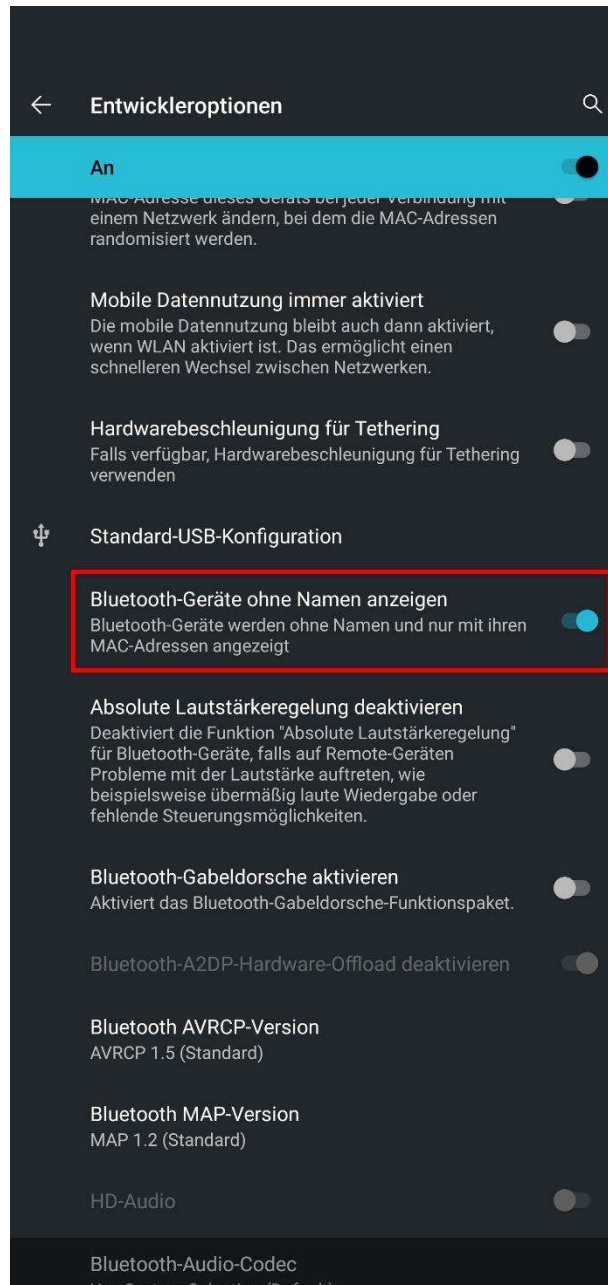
Entwickleroptionen

An

MAC-Adresse dieses Geräts bei jeder Verbindung mit einem Netzwerk ändern, bei dem die MAC-Adressen randomisiert werden.

Mobile Datennutzung immer aktiviert
Die mobile Datennutzung bleibt auch dann aktiviert, wenn WLAN aktiviert ist. Das ermöglicht einen schnelleren Wechsel zwischen Netzwerken.

Hardwarebeschleunigung für Tethering
Falls verfügbar, Hardwarebeschleunigung für Tethering verwenden

Standard-USB-Konfiguration

Bluetooth-Geräte ohne Namen anzeigen
Bluetooth-Geräte werden ohne Namen und nur mit ihren MAC-Adressen angezeigt

Absolute Lautstärkeregelung deaktivieren
Deaktiviert die Funktion "Absolute Lautstärkeregelung" für Bluetooth-Geräte, falls auf Remote-Geräten Probleme mit der Lautstärke auftreten, wie beispielsweise übermäßig laute Wiedergabe oder fehlende Steuerungsmöglichkeiten.

Bluetooth-Gabeldorsche aktivieren
Aktiviert das Bluetooth-Gabeldorsche-Funktionspaket.

Bluetooth-A2DP-Hardware-Offload deaktivieren

Bluetooth AVRCP-Version
AVRCP 1.5 (Standard)

Bluetooth MAP-Version
MAP 1.2 (Standard)

HD-Audio

Bluetooth-Audio-Codec
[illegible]